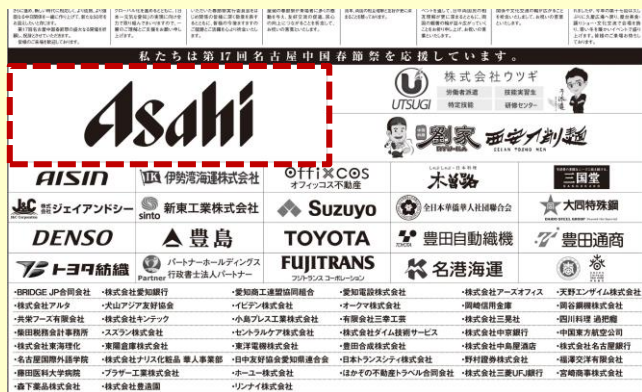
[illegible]

私たちは第17回名古屋中国春節祭を応援しています。

Asahi

株式会社ウツギ
UTSUGI
労働者派遣
特定技能
技能実習生
研修センター

劉家
西安刀削麺
XIAN YOUNG MEN

AISIN

伊勢湾海運株式会社

offix cos
オフィックス不動産

木曽路

三国堂

J&C 株式会社ジェイアンドシー

sinto 新東工業株式会社

Suzuyo

全日本華僑華人社団聯合会

大同特殊鋼

DENSO

豊島

TOYOTA

豊田自動織機

豊田通商

トヨタ紡織

Partner パートナーホールディングス 行政書士法人パートナー

FUJITRANS
フジトランス コーポレーション

名港海運

・BRIDGE JP合同会社
・株式会社アルタ
・共栄フーズ有限会社
・服部税務会計事務所
・株式会社東海理化
・名古屋国際外語学院
・藤田医科大学病院
・森下薬品株式会社
・株式会社愛知銀行
・犬山アジア友好協会
・株式会社キンデック
・スズラン株式会社
・東陽倉庫株式会社
・株式会社ナリス化粧品 華人事業部
・ブラザー工業株式会社
・株式会社豊通園
・愛知県工連型協同組合
・イビデン株式会社
・小島プレス工業株式会社
・セントラルケア株式会社
・東洋電機株式会社
・日中友好協会愛知県連合会
・ホーユー株式会社
・リンナイ株式会社
・愛知電設株式会社
・オークマ株式会社
・有限会社三幸工業
・株式会社ダイム技術サービス
・豊田合成株式会社
・日本トランスシティ株式会社
・ほかぞの不動産トラベル合同会社
・株式会社アースオフィス
・岡崎信用金庫
・株式会社三栄式
・株式会社中京銀行
・株式会社中島屋酒店
・野村證券株式会社
・株式会社三菱UFJ銀行
・天野エンザイム株式会社
・岡谷鋼機株式会社
・西川料理 過把瘾
・中国東方航空公司
・株式会社名古屋銀行
・福澤交渉有限会社
・宮崎商事株式会社